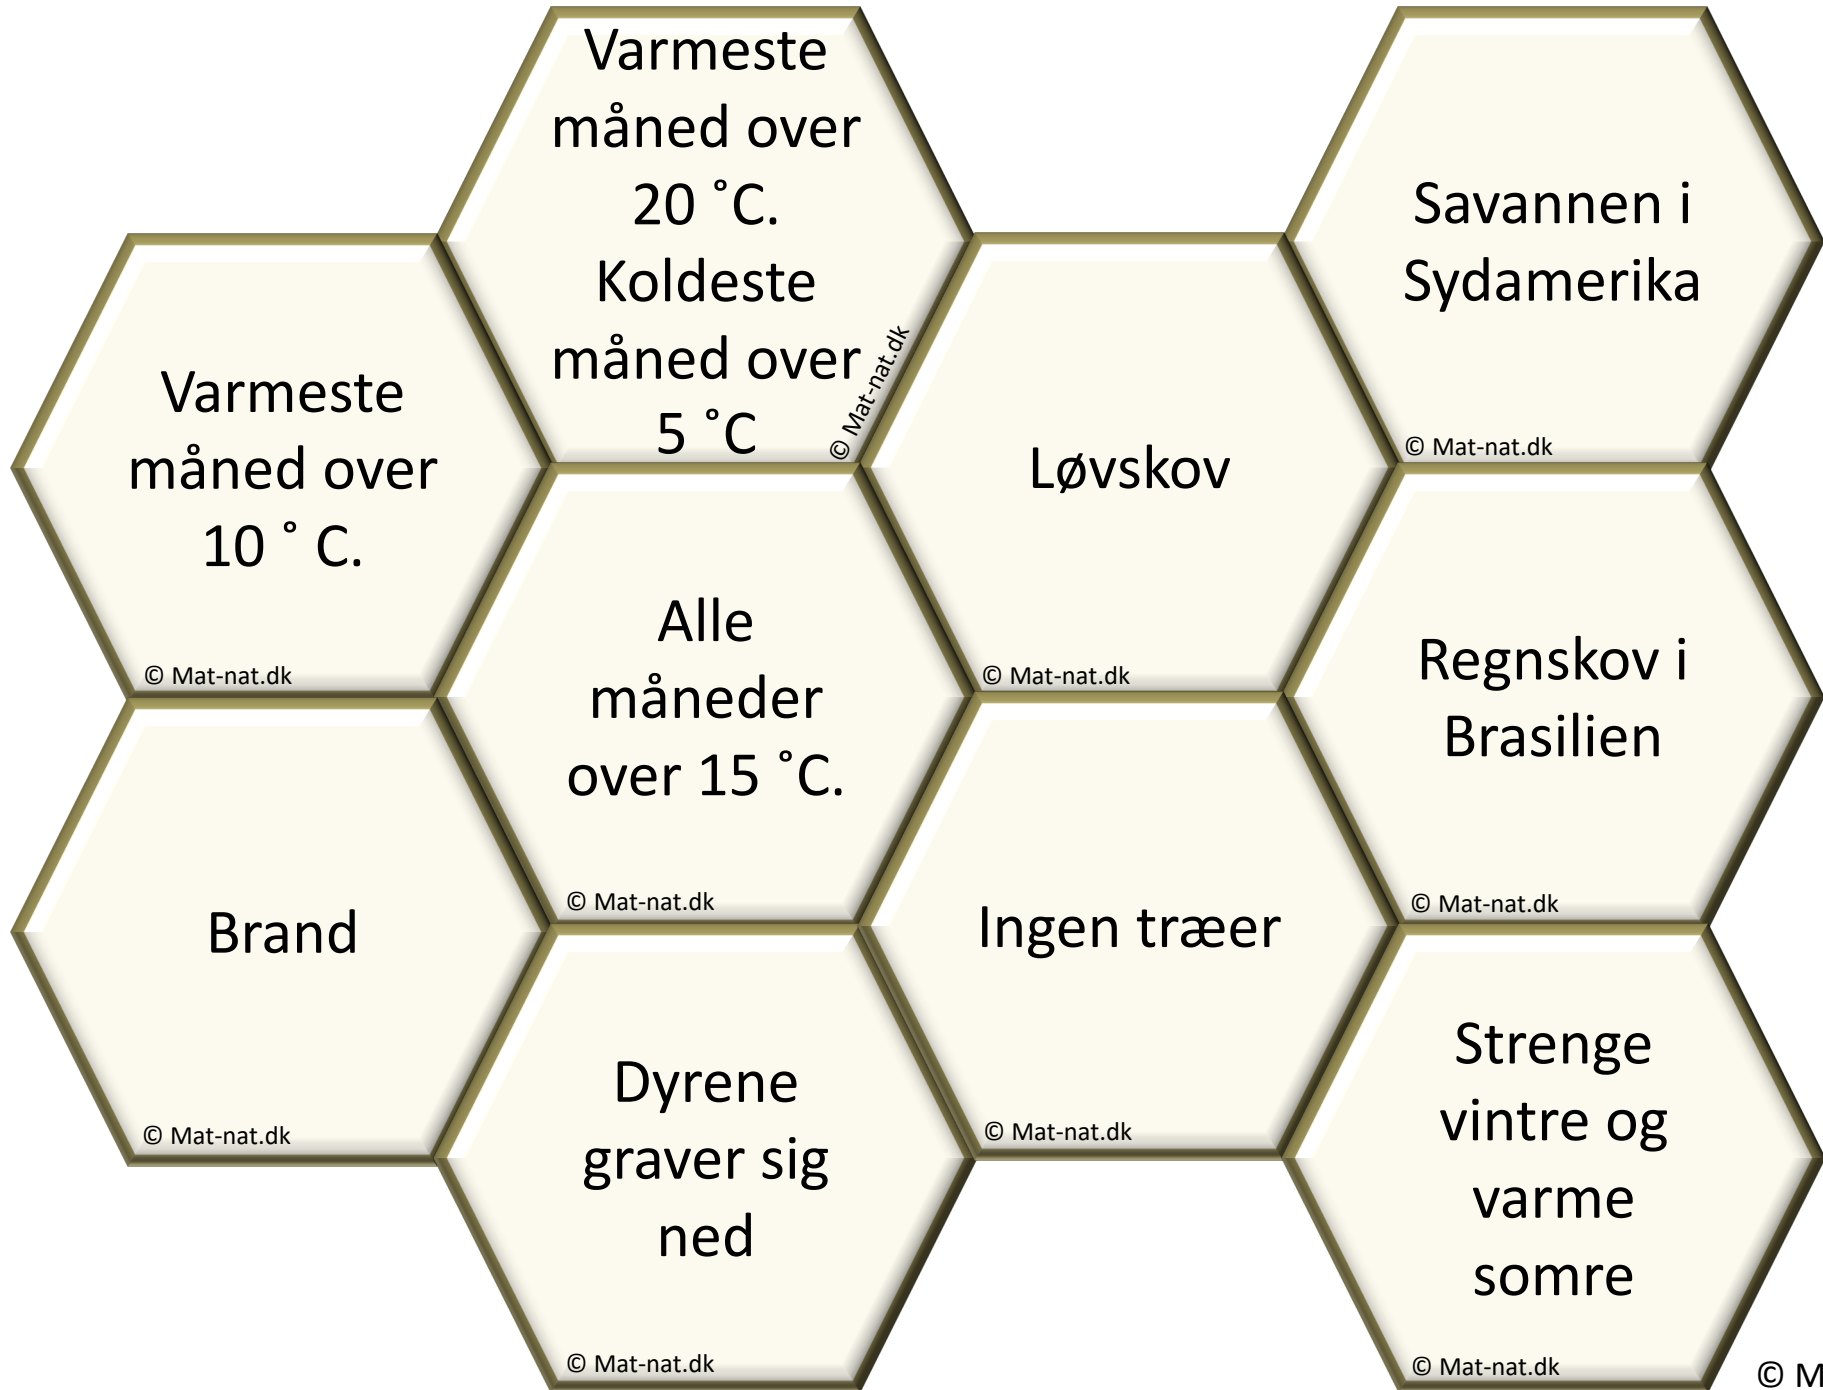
Varmeste måned over 20 ˚C. Koldeste måned over 5 ˚C

© Mat-nat.dk

Savannen i Sydamerika

© Mat-nat.dk

Varmeste måned over 10 ˚ C.

© Mat-nat.dk

Løvskov

© Mat-nat.dk

Alle måneder over 15 ˚C.

© Mat-nat.dk

Regnskov i Brasilien

© Mat-nat.dk

Brand

© Mat-nat.dk

Ingen træer

© Mat-nat.dk

Dyrene graver sig ned

© Mat-nat.dk

Strenge vintre og varme somre

© Mat-nat.dk

© M